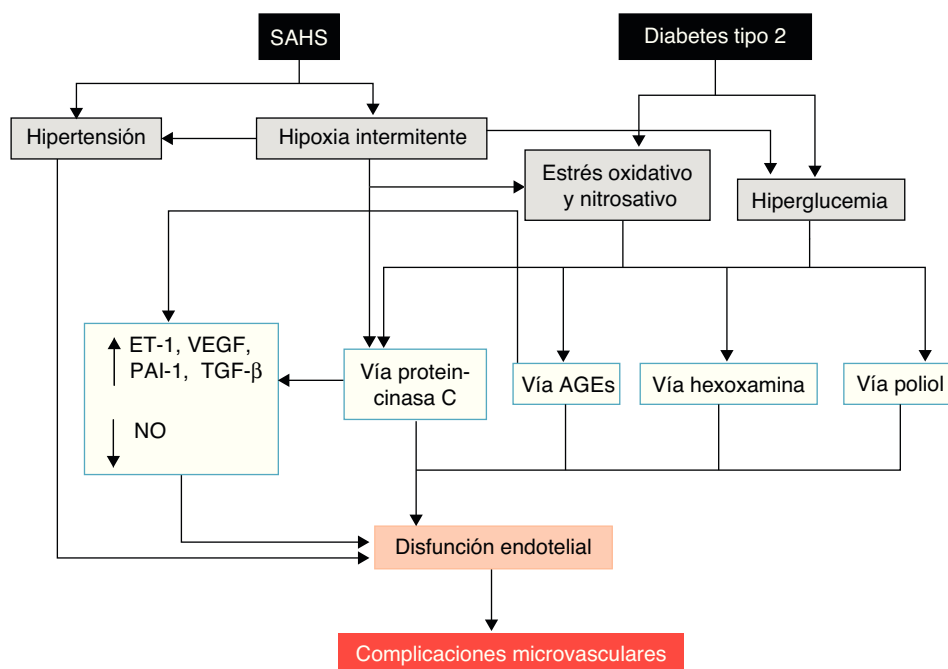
SAHS

Diabetes tipo 2

Hipertensión

Hipoxia intermitente

Estrés oxidativo y nitrosativo

Hiperglucemia

ET-1, VEGF, PAI-1, TGF-$\beta$

NO

Vía protein-cinasa C

Vía AGEs

Vía hexoxamina

Vía poliol

Disfunción endotelial

Complicaciones microvasculares